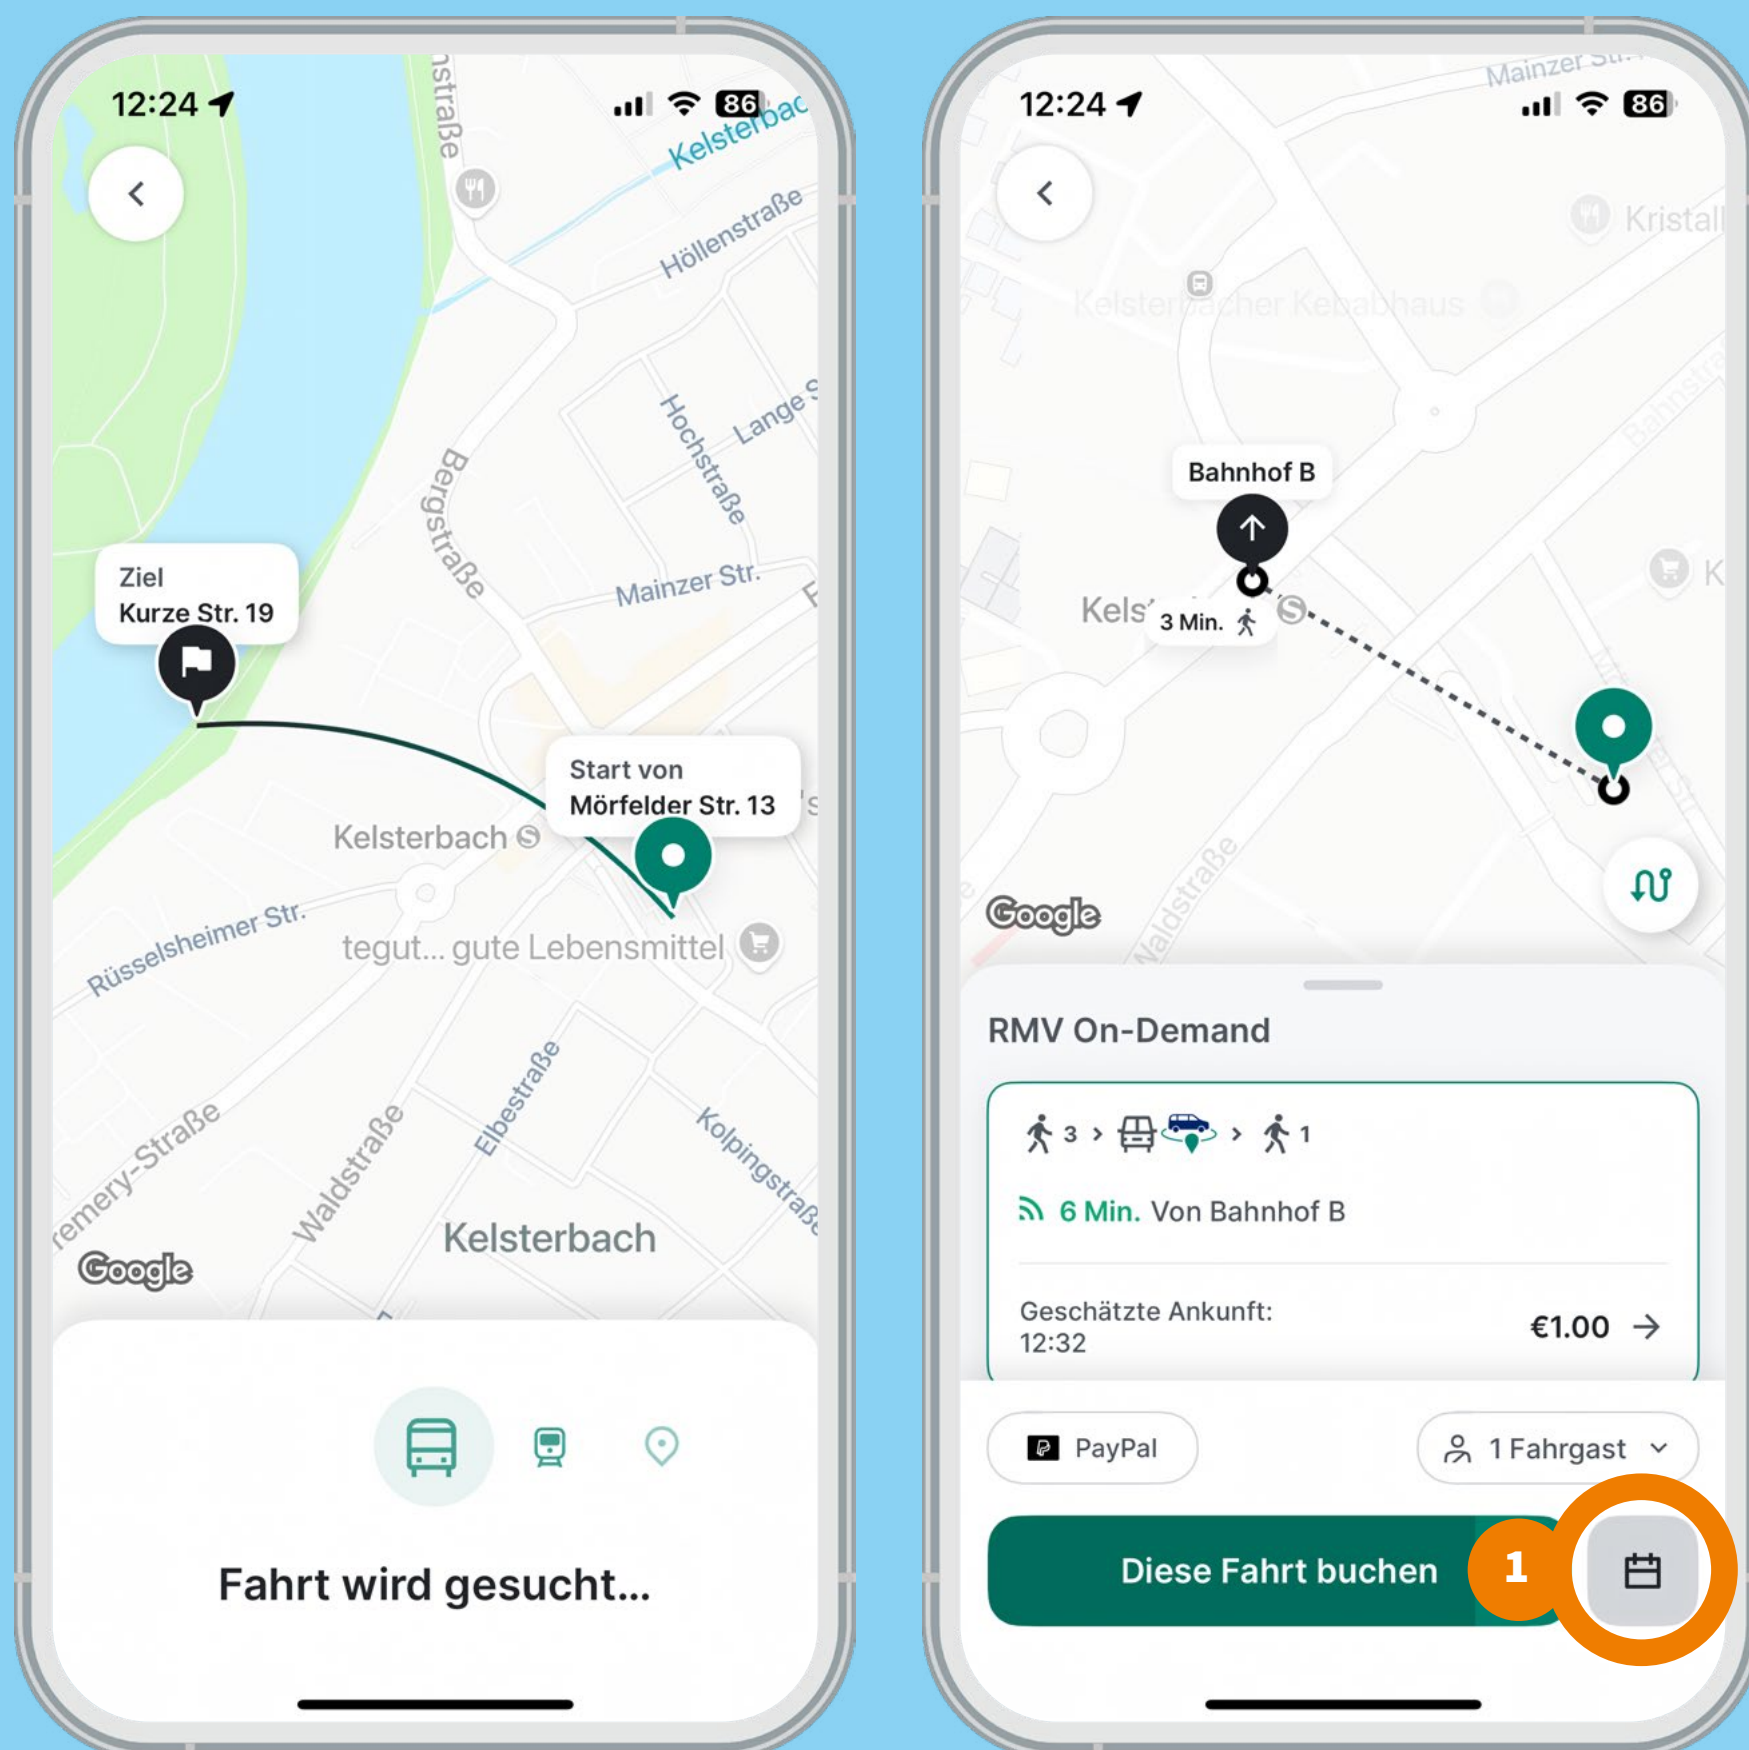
12:24

86

Kelsterbac

Höllenstraße

Hochstraße

Lange S

Bergstraße

Mainzer Str.

Ziel
Kurze Str. 19

Start von
Mörfelder Str. 13

Kelsterbach

Rüsselsheimer Str.

tegut... gute Lebensmittel

emery-Straße

Waldstraße

Elbestraße

Kolpingstraße

Kelsterbach

Google

Fahrt wird gesucht...

12:24

86

Mainzer Str.

Kristall

Kelsterbacher Kebabhaus

Bahnhof B

Kels

3 Min.

Google

Waldstraße

RMV On-Demand

3 > > 1

6 Min. Von Bahnhof B

Geschätzte Ankunft:
12:32

€1.00

PayPal

1 Fahrgast

Diese Fahrt buchen

1